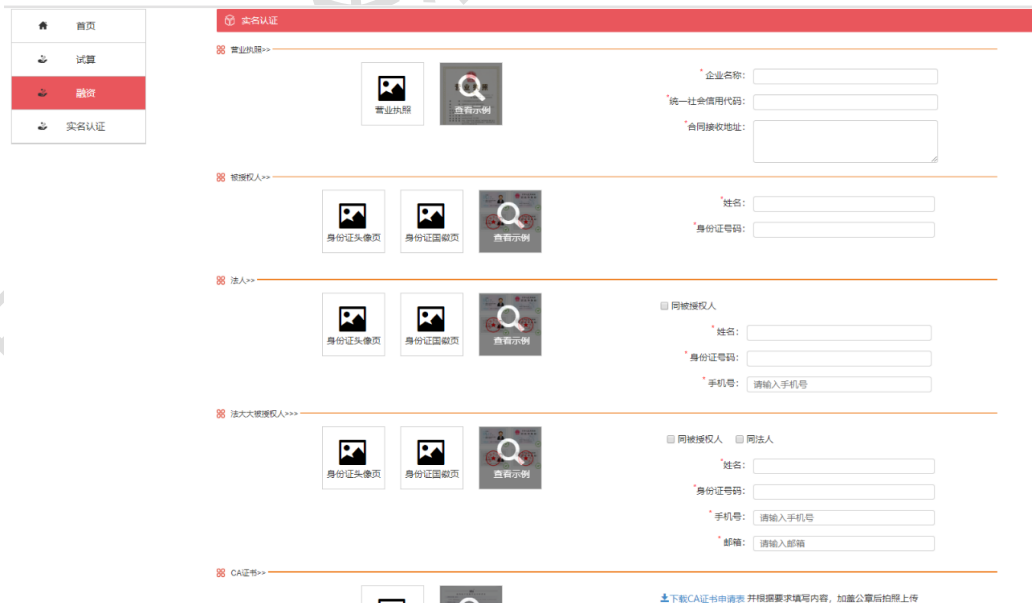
首页
试算
融资
实名认证

实名认证

营业执照>>
营业执照
查看示例
*企业名称:
*统一社会信用代码:
*合同接收地址:

被授权人>>
身份证头像页
身份证国徽页
查看示例
*姓名:
*身份证号码:

法人>>
身份证头像页
身份证国徽页
查看示例
同被授权人
*姓名:
*身份证号码:
*手机号: 请输入手机号

法大大被授权人>>>
身份证头像页
身份证国徽页
查看示例
同被授权人 同法人
*姓名:
*身份证号码:
*手机号: 请输入手机号
*邮箱: 请输入邮箱

CA证书>>
下载CA证书申请表 并根据要求填写内容，加盖公章后拍照上传